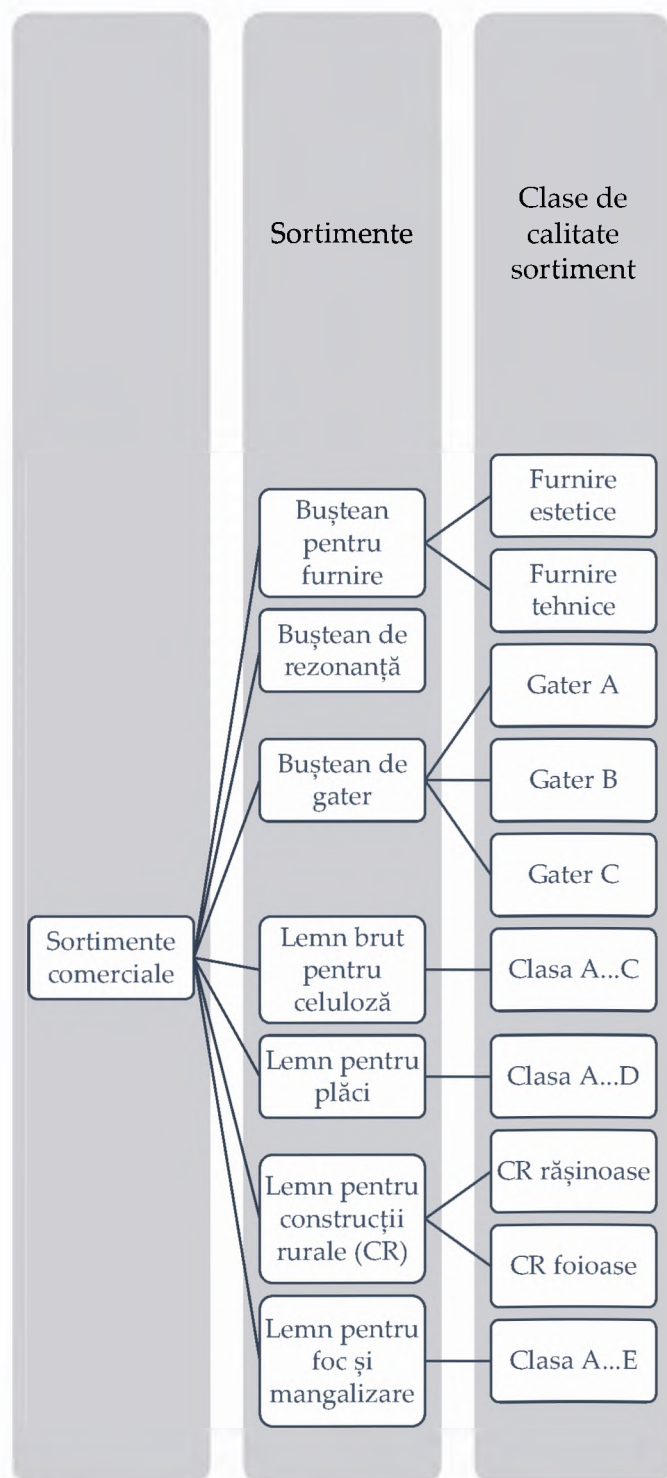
Sortimente

Clase de calitate sortiment

Sortimente comerciale

Buștean pentru furnire

Furnire estetice

Furnire tehnice

Buștean de rezonanță

Buștean de gater

Gater A

Gater B

Gater C

Lemn brut pentru celuloză

Clasa A...C

Lemn pentru plăci

Clasa A...D

Lemn pentru construcții rurale (CR)

CR rășinoase

CR foioase

Lemn pentru foc și mangalizare

Clasa A...E